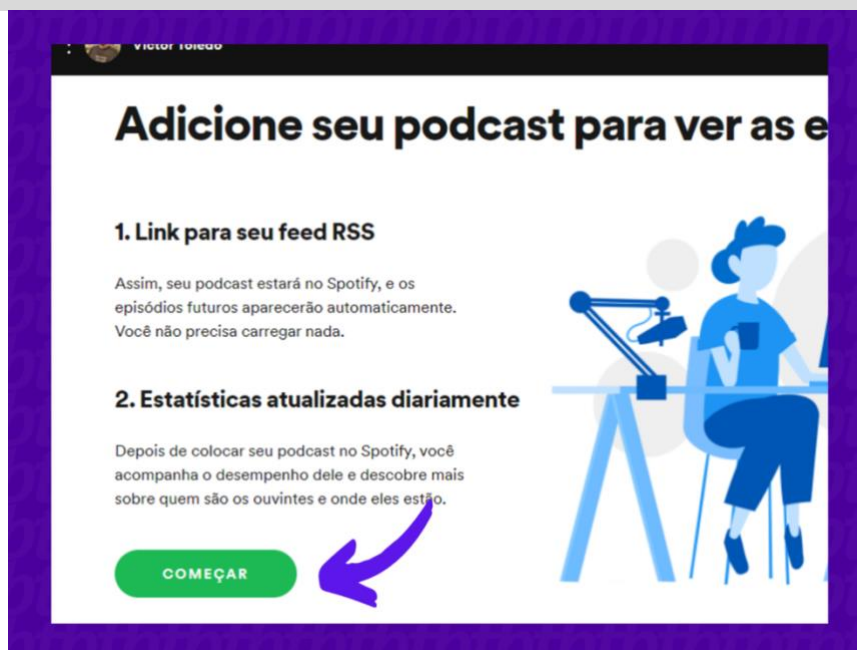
Victor Toledo

Adicione seu podcast para ver as e

1. Link para seu feed RSS

Assim, seu podcast estará no Spotify, e os episódios futuros aparecerão automaticamente. Você não precisa carregar nada.

2. Estatísticas atualizadas diariamente

Depois de colocar seu podcast no Spotify, você acompanha o desempenho dele e descobre mais sobre quem são os ouvintes e onde eles estão.

COMEÇAR